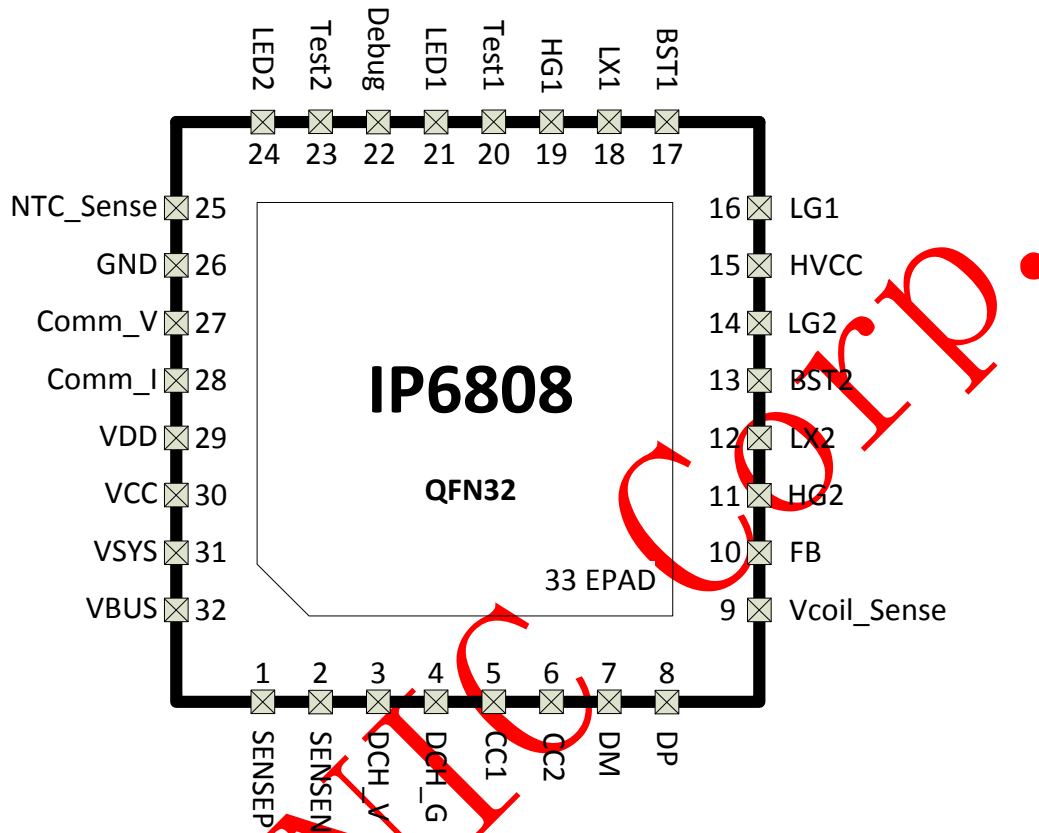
LED2 Test2 Debug LED1 Test1 HG1 LX1 BST1

24 23 22 21 20 19 18 17

NTC_Sense 25
GND 26
Comm_V 27
Comm_I 28
VDD 29
VCC 30
VSYS 31
VBUS 32

16 LG1
15 HVCC
14 LG2
13 BST2
12 LX2
11 HG2
10 FB
9 Vcoil_Sense

IP6808

QFN32

33 EPAD

1 2 3 4 5 6 7 8

SENSEP SENSEN DCH_V DCH_G CC1 CC2 DM DP

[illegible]IC Corp.